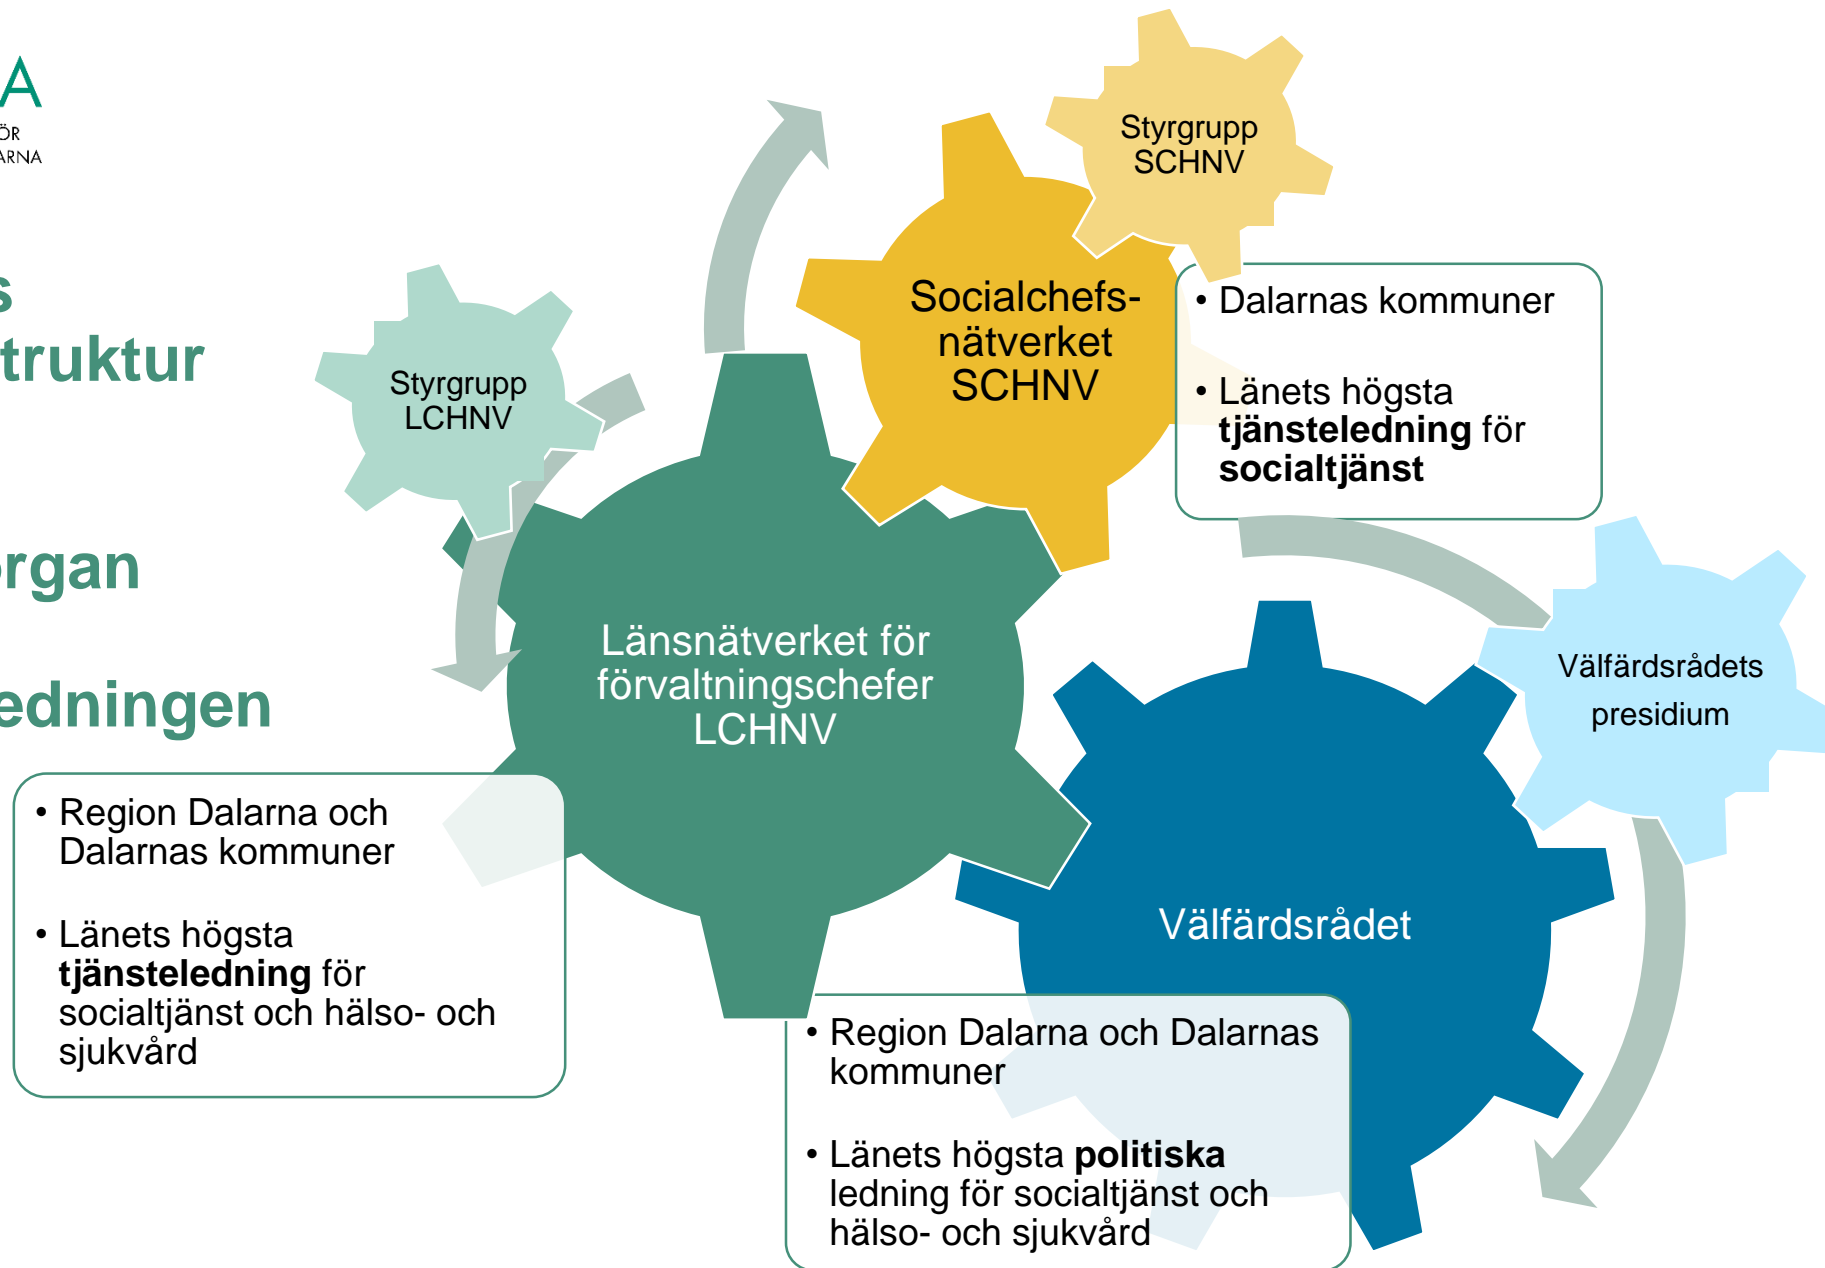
A
ÖR
ARNA

s
truktur

rgan

edningen

Styrgrupp LCHNV

Socialchefs-nätverket SCHNV

Styrgrupp SCHNV

• Dalarnas kommuner

• Länets högsta **tjänsteledning** för **socialtjänst**

Länsnätverket för förvaltningschefer LCHNV

Välfärdsrådets presidium

• Region Dalarna och Dalarnas kommuner

• Länets högsta **tjänsteledning** för socialtjänst och hälso- och sjukvård

Välfärdsrådet

• Region Dalarna och Dalarnas kommuner

• Länets högsta **politiska** ledning för socialtjänst och hälso- och sjukvård